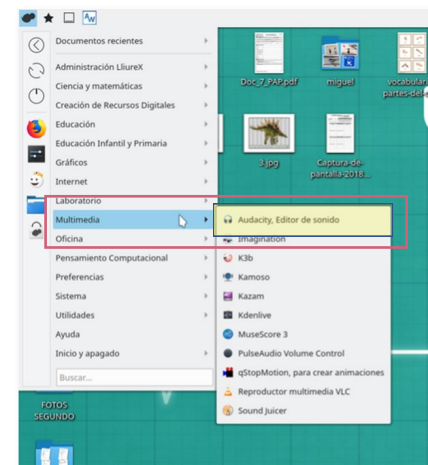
Documentos recientes
Administración LliureX
Ciencia y matemáticas
Creación de Recursos Digitales
Educación
Educación Infantil y Primaria
Gráficos
Internet
Laboratorio
Multimedia
Oficina
Pensamiento Computacional
Preferencias
Sistema
Utilidades
Ayuda
Inicio y apagado
Buscar...

Doc_7_PAP.pdf
miguel
vocabular partes-del-
3.jpg
Captura-de-pantalla-2018...

Audacity, Editor de sonido
Imagination
K3b
Kamoso
Kazam
Kdenlive
MuseScore 3
PulseAudio Volume Control
qStopMotion, para crear animaciones
Reproductor multimedia VLC
Sound Juicer

FOTOS SEGUNDO